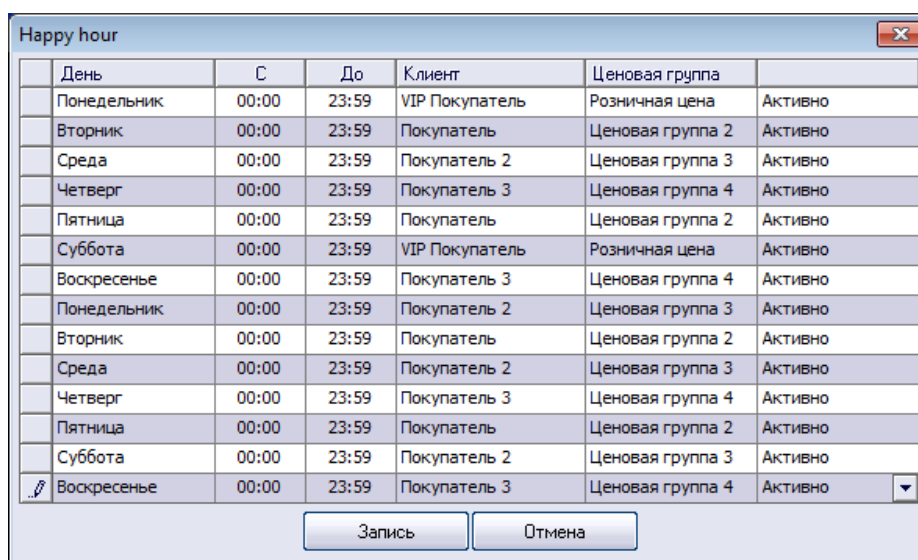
Happy hour

| День | С | До | Клиент | Ценовая группа | |
|---|---|---|---|---|---|
| Понедельник | 00:00 | 23:59 | VIP Покупатель | Розничная цена | Активно |
| Вторник | 00:00 | 23:59 | Покупатель | Ценовая группа 2 | Активно |
| Среда | 00:00 | 23:59 | Покупатель 2 | Ценовая группа 3 | Активно |
| Четверг | 00:00 | 23:59 | Покупатель 3 | Ценовая группа 4 | Активно |
| Пятница | 00:00 | 23:59 | Покупатель | Ценовая группа 2 | Активно |
| Суббота | 00:00 | 23:59 | VIP Покупатель | Розничная цена | Активно |
| Воскресенье | 00:00 | 23:59 | Покупатель 3 | Ценовая группа 4 | Активно |
| Понедельник | 00:00 | 23:59 | Покупатель 2 | Ценовая группа 3 | Активно |
| Вторник | 00:00 | 23:59 | Покупатель | Ценовая группа 2 | Активно |
| Среда | 00:00 | 23:59 | Покупатель 2 | Ценовая группа 3 | Активно |
| Четверг | 00:00 | 23:59 | Покупатель 3 | Ценовая группа 4 | Активно |
| Пятница | 00:00 | 23:59 | Покупатель | Ценовая группа 2 | Активно |
| Суббота | 00:00 | 23:59 | Покупатель 2 | Ценовая группа 3 | Активно |
| Воскресенье | 00:00 | 23:59 | Покупатель 3 | Ценовая группа 4 | Активно |

Запись Отмена